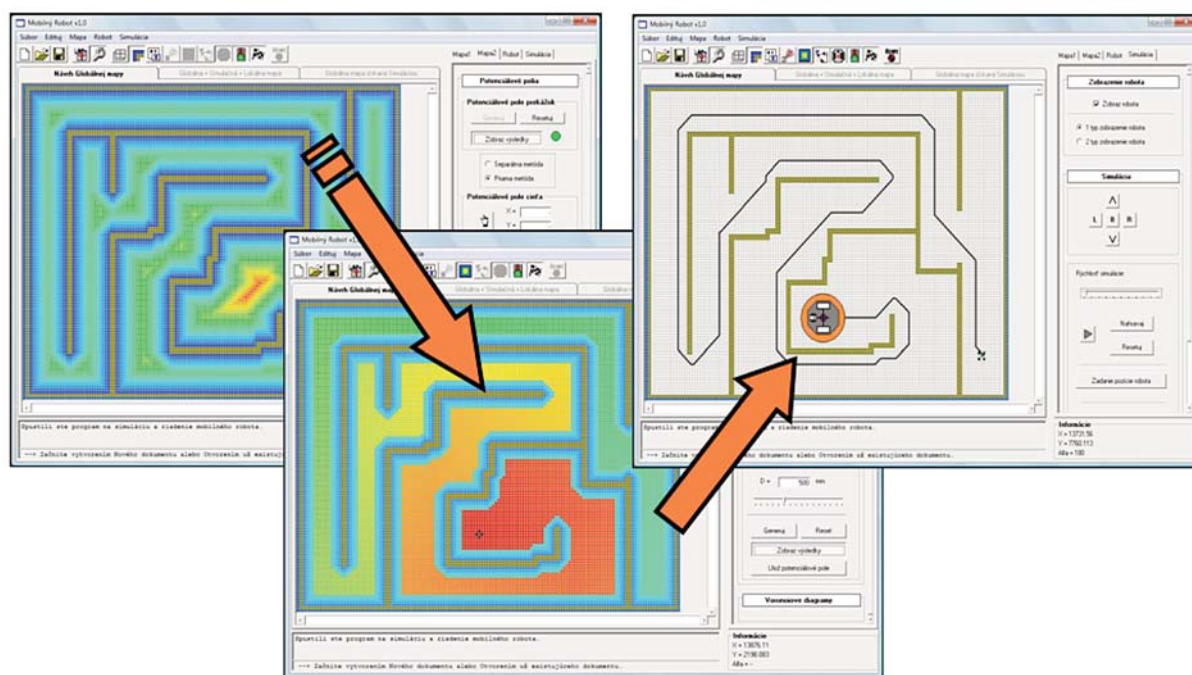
Mobilný Robot v1.0
Súbor Edituj Mapa Robot Simulácia
Mapa1 Mapa2 Robot Simulácia
Návrh Globálnej mapy
Globálna + Simulačná + Lokálna mapa
Globálna mapa (Urbane Simulácia)
Potenciálové polia
Potenciálové pole prekážok
Generuj Resetuj
Zobraz výsledky
Separátna metóda
Priama metóda
Potenciálové pole cieľa
X =
Y =
Spustili ste program na simuláciu a riadenie mobilného robota.
---> Začnite vytvorením Nového dokumentu alebo Otvorením už existujúceho dokumentu.

Mobilný Robot v1.0
Súbor Editu Mapa
Návrh Globálnej mapy
Globálna + Simulačná + Lokálna mapa
Globálna mapa (Urbane Simulácia)
Spustili ste program na simuláciu a riadenie mobilného robota.
---> Začnite vytvorením Nového dokumentu alebo Otvorením už existujúceho dokumentu.
D = 500 mm
Generuj Reset
Zobraz výsledky
Ulož potenciálové pole
Voronoiove diagramy
Informácie
X = 13676.11
Y = 2198.083
Alfa =

Mobilný Robot v1.0
Súbor Editu Mapa Robot Simulácia
Mapa1 Mapa2 Robot Simulácia
Návrh Globálnej mapy
Globálna + Simulačná + Lokálna mapa
Globálna mapa (Urbane Simulácia)
Zobrazenie robota
Zobraz robota
1 typ zobrazenia robota
2 typ zobrazenia robota
Simulácia
L B R
Rýchlosť simulácie
Naštartuj
Resetuj
Zadanie pozície robota
Spustili ste program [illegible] a riadenie mobilného robota.
---> Začnite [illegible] alebo Otvorením už existujúceho dokumentu.
Informácie
X = 13731.56
Y = 7760.113
Alfa = 180